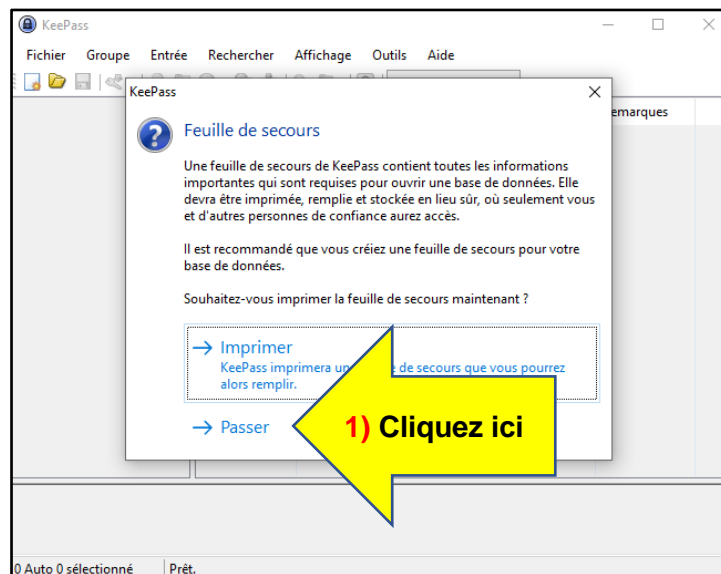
KeePass

Fichier Groupe Entrée Rechercher Affichage Outils Aide

emarques

KeePass

Feuille de secours

Une feuille de secours de KeePass contient toutes les informations importantes qui sont requises pour ouvrir une base de données. Elle devra être imprimée, remplie et stockée en lieu sûr, où seulement vous et d'autres personnes de confiance aurez accès.

Il est recommandé que vous créiez une feuille de secours pour votre base de données.

Souhaitez-vous imprimer la feuille de secours maintenant ?

→ Imprimer
KeePass imprimera un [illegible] de secours que vous pourrez alors remplir.

→ Passer

1) Cliquez ici

0 Auto 0 sélectionné Prêt.